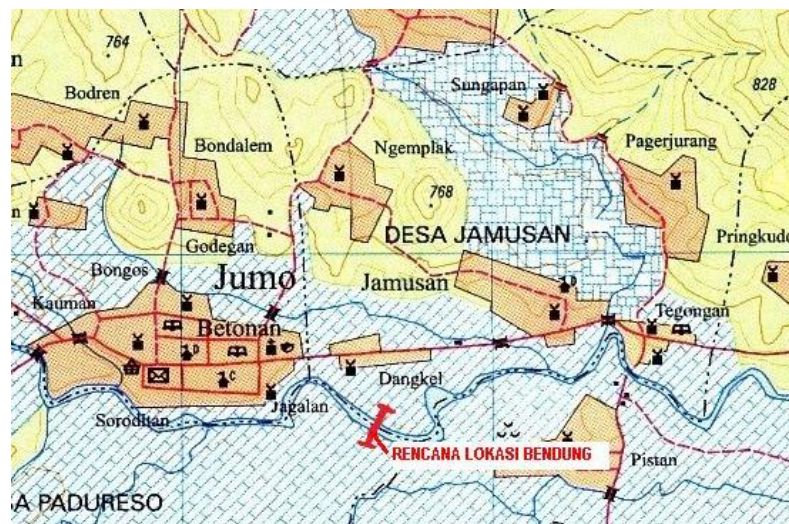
764
828
Bodren
Sungapan
Bondalem
Ngemplak
Pagerjurang
768
n
Godegan
DESA JAMUSAN
Pringkudu
Bongos
Jumo
Jamusan
Kauman
Betonan
Tegongan
Dangkel
Sorodilan
Jagalan
RENCANA LOKASI BENDUNG
Pistan
A PADURESO